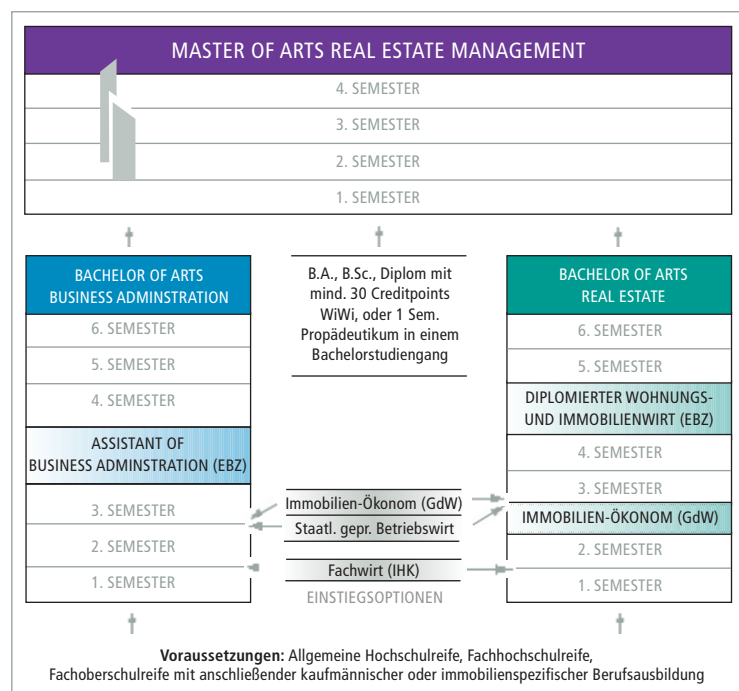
MASTER OF ARTS REAL ESTATE MANAGEMENT

4. SEMESTER
3. SEMESTER
2. SEMESTER
1. SEMESTER

BACHELOR OF ARTS
BUSINESS ADMINSTRATION

6. SEMESTER
5. SEMESTER
4. SEMESTER
ASSISTANT OF
BUSINESS ADMINSTRATION (EBZ)
3. SEMESTER
2. SEMESTER
1. SEMESTER

B.A., B.Sc., Diplom mit mind. 30 Creditpoints WiWi, oder 1 Sem. Propädeutikum in einem Bachelorstudiengang

Immobilien-Ökonom (GdW)
Staatl. gepr. Betriebswirt
Fachwirt (IHK)
EINSTIEGSOPTIONEN

BACHELOR OF ARTS
REAL ESTATE

6. SEMESTER
5. SEMESTER
DIPLOMIERTER WOHNUNGS- UND IMMOBILIENWIRT (EBZ)
4. SEMESTER
3. SEMESTER
IMMOBILIEN-ÖKONOM (GdW)
2. SEMESTER
1. SEMESTER

Voraussetzungen: Allgemeine Hochschulreife, Fachhochschulreife, Fachoberschulreife mit anschließender kaufmännischer oder immobilienspezifischer Berufsausbildung